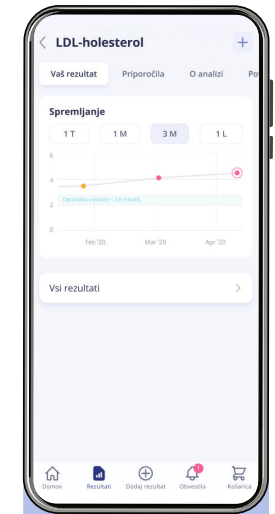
LDL-holesterol

Vaš rezultat | Priporočila | O analizi | Po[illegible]

Spremljanje

1 T | 1 M | 3 M | 1 L

6
4
2
0

Optimalna vrednost < 2,6 mmol/L

Feb '20 | Mar '20 | Apr '20

Vsi rezultati

Domov | Rezultati | Dodaj rezultat | Obvestila | Košarica

1